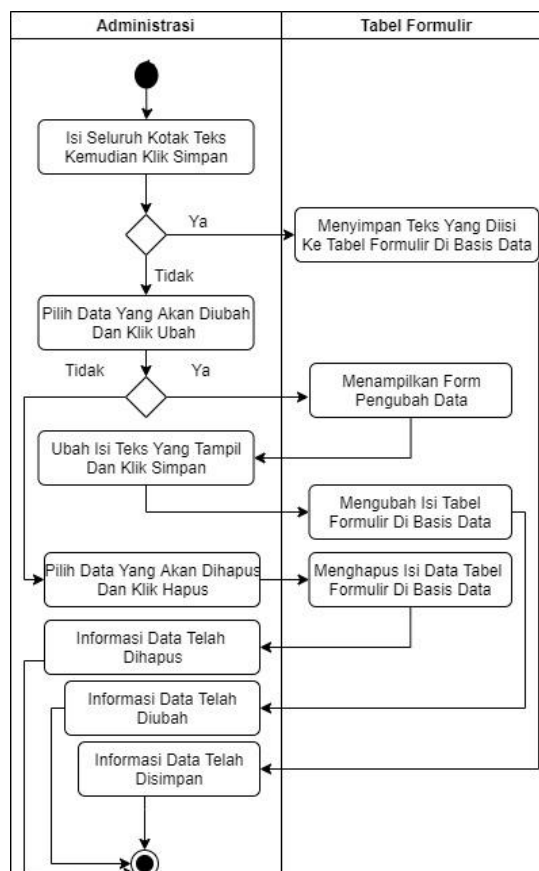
| Administrasi | Tabel Formulir |
|---|---|

Isi Seluruh Kotak Teks Kemudian Klik Simpan

Ya

Menyimpan Teks Yang Diisi Ke Tabel Formulir Di Basis Data

Tidak

Pilih Data Yang Akan Diubah Dan Klik Ubah

Tidak

Ya

Menampilkan Form Pengubah Data

Ubah Isi Teks Yang Tampil Dan Klik Simpan

Mengubah Isi Tabel Formulir Di Basis Data

Pilih Data Yang Akan Dihapus Dan Klik Hapus

Menghapus Isi Data Tabel Formulir Di Basis Data

Informasi Data Telah Dihapus

Informasi Data Telah Diubah

Informasi Data Telah Disimpan